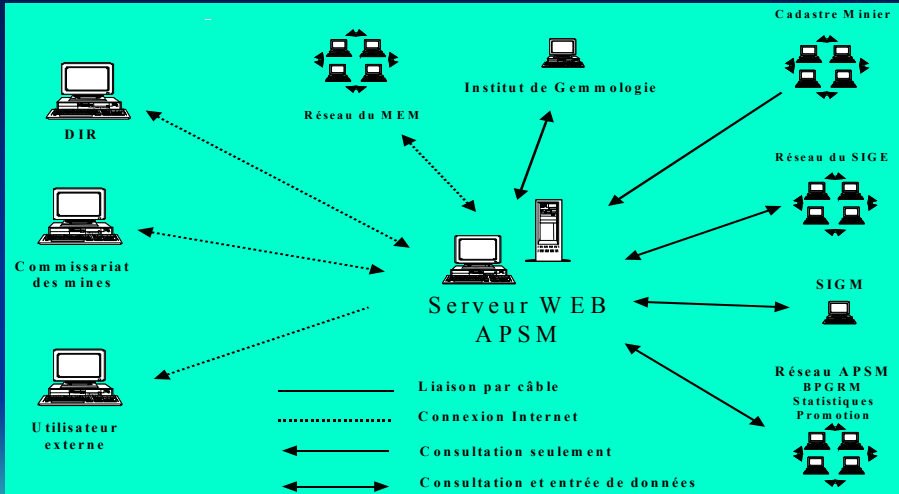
Cadastre Minier

Réseau du MEM

Institut de Gemmologie

DIR

Réseau du SIGE

Commissariat des mines

Serveur WEB APSM

SIGM

Utilisateur externe

Réseau APSM BPGRM Statistiques Promotion

Liaison par câble

Connexion Internet

Consultation seulement

Consultation et entrée de données